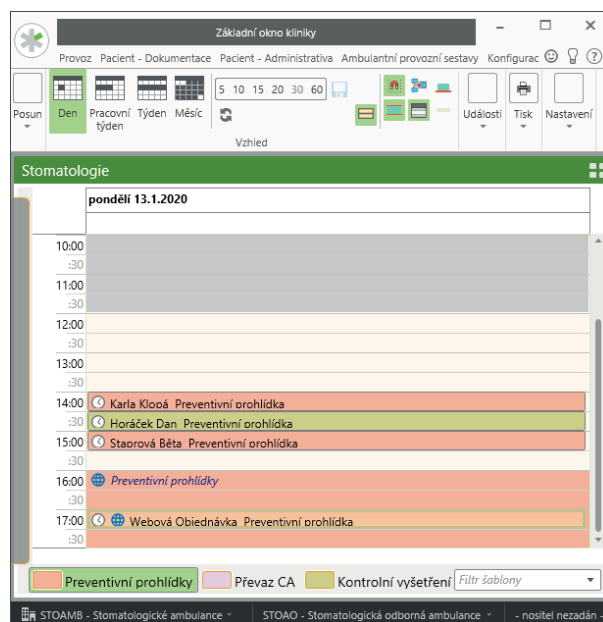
Základní okno kliniky

Provoz Pacient - Dokumentace Pacient - Administrativa Ambulantní provozní sestavy Konfigurac

Posun Den Pracovní týden Týden Měsíc 5 10 15 20 30 60 Vzhled Události Tisk Nastavení

Stomatologie

pondělí 13.1.2020

10:00
:30
11:00
:30
12:00
:30
13:00
:30
14:00 Karla Klooá Preventivní prohlídka
:30 Horáček Dan Preventivní prohlídka
15:00 Staprová Běta Preventivní prohlídka
:30
16:00 Preventivní prohlídky
:30
17:00 Webová Objednávka Preventivní prohlídka
:30

Preventivní prohlídky Převaz CA Kontrolní vyšetření Filtr šablony

STOAMB - Stomatologické ambulance STOAO - Stomatologická odborná ambulance - nositel nezadán -